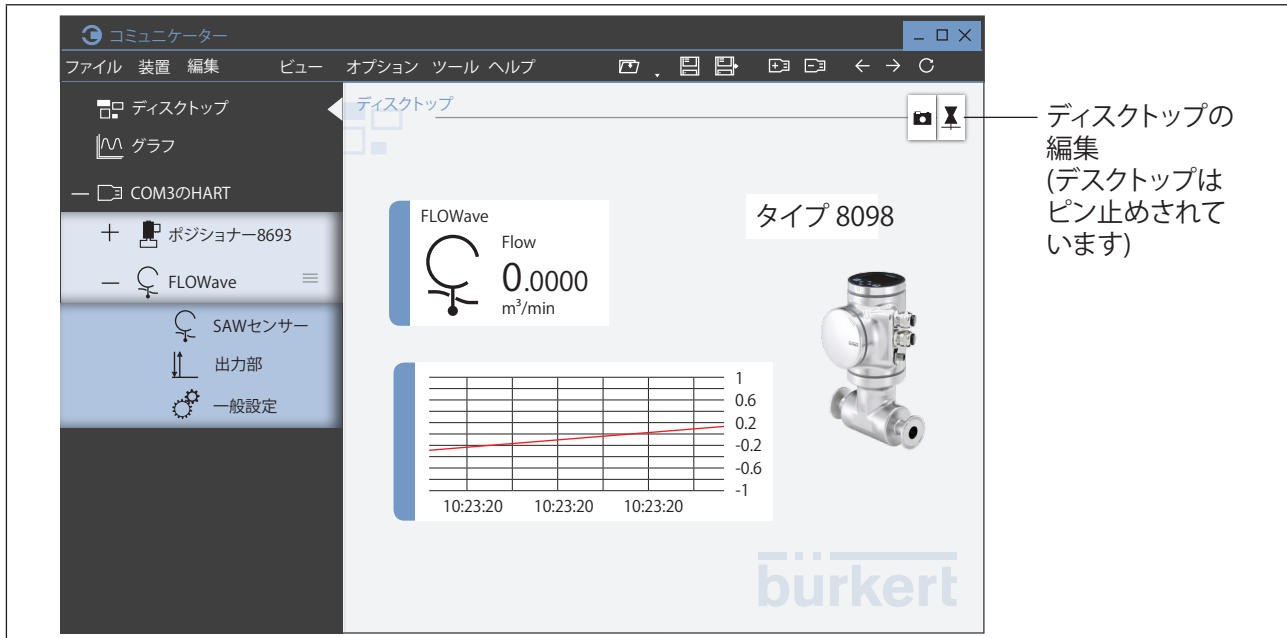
コミュニケーター

ファイル 装置 編集 ビュー オプション ツール ヘルプ

ディスクトップ
グラフ
— COM3のHART
+ ポジショナー8693
— FLOWave
SAWセンサー
出力部
一般設定

ディスクトップ

FLOWave
Flow
0.0000
m³/min

タイプ 8098

1
0.6
0.2
-0.2
-0.6
-1
10:23:20 10:23:20 10:23:20

bürkert

ディスクトップの編集 (デスクトップはピン止めされています)